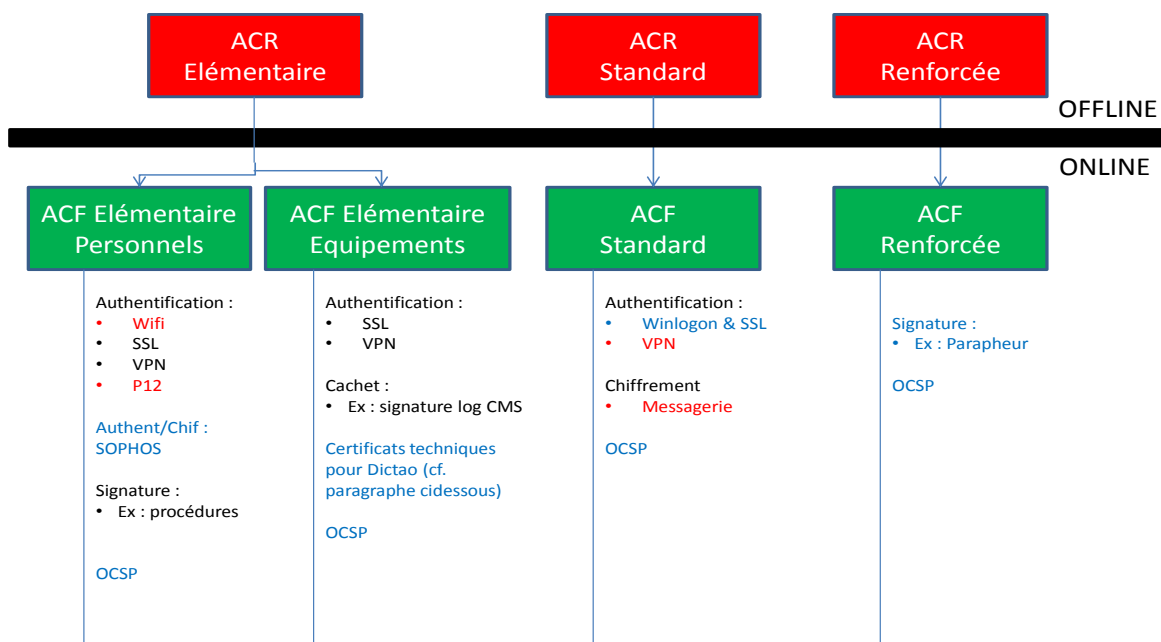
ACR Elémentaire

ACR Standard

ACR Renforcée

OFFLINE

ONLINE

ACF Elémentaire Personnels

ACF Elémentaire Equipements

ACF Standard

ACF Renforcée

Authentification :
• Wifi
• SSL
• VPN
• P12

Authent/Chif : SOPHOS

Signature :
• Ex : procédures

OCSP

Authentification :
• SSL
• VPN

Cachet :
• Ex : signature log CMS

Certificats techniques pour Dictao (cf. paragraphe cidessous)

OCSP

Authentification :
• Winlogon & SSL
• VPN

Chiffrement
• Messagerie

OCSP

Signature :
• Ex : Parapheur

OCSP